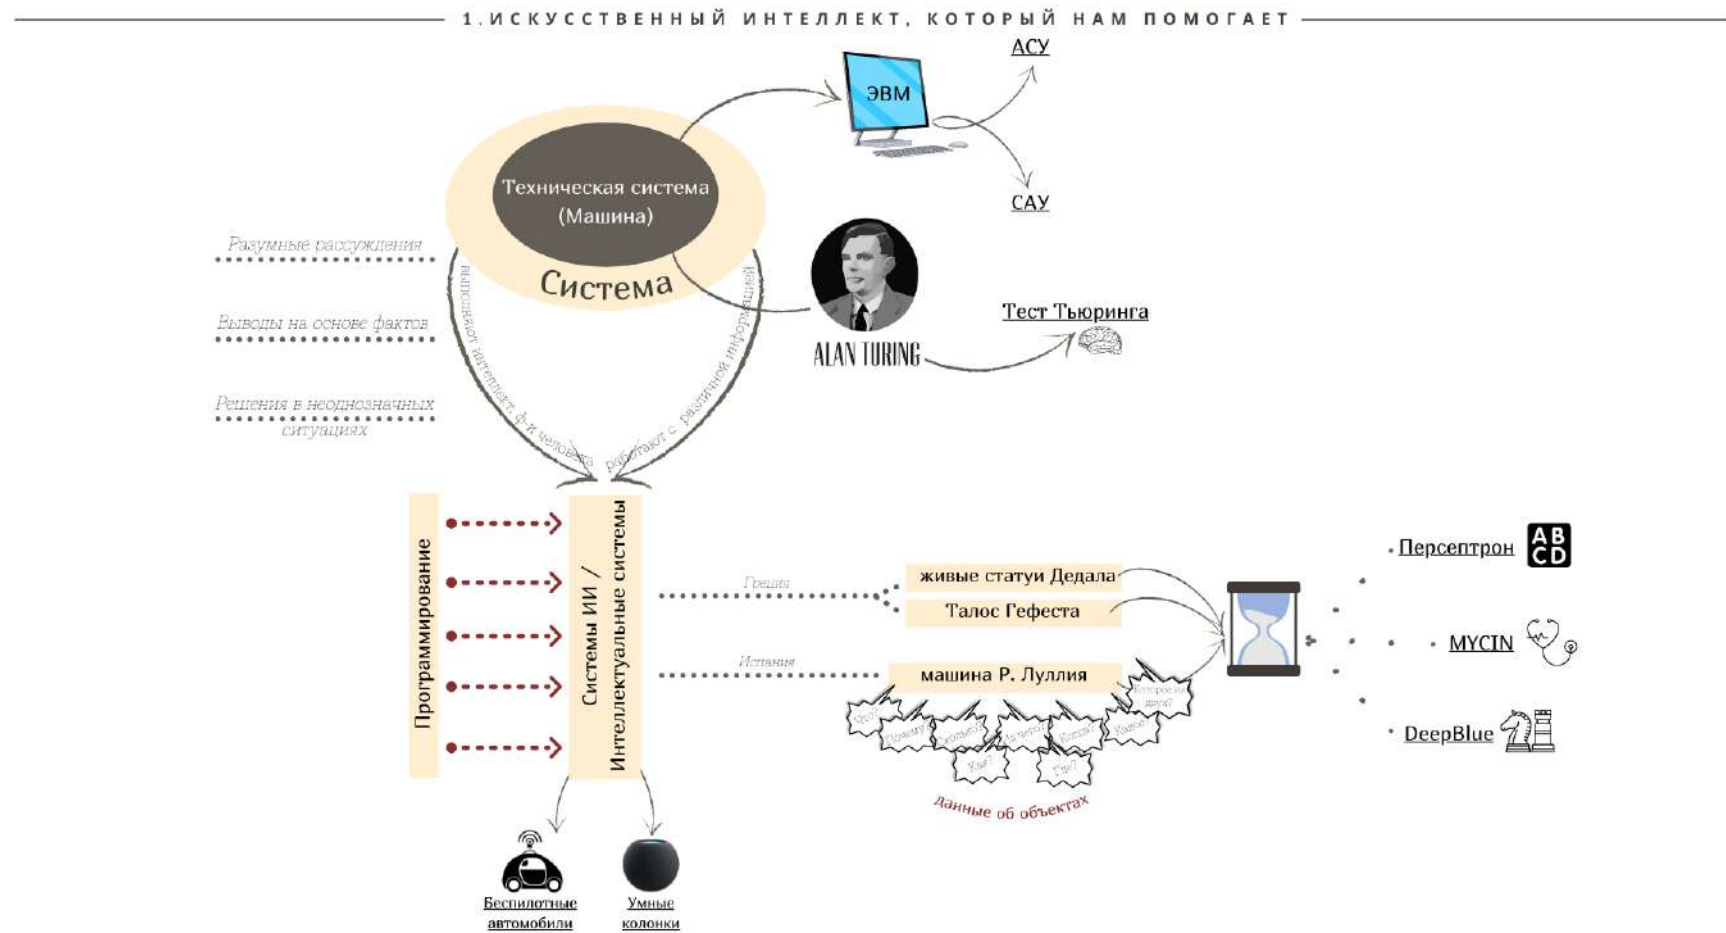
1. ИСКУССТВЕННЫЙ ИНТЕЛЛЕКТ, КОТОРЫЙ НАМ ПОМОГАЕТ

ЭВМ

АСУ

САУ

Техническая система (Машина)

Система

Разумные рассуждения

Выводы на основе фактов

Решения в неоднозначных ситуациях

выполняют интеллект. ф-и человека

работают с различной информацией

ALAN TURING

Тест Тьюринга

Программирование

Системы ИИ / Интеллектуальные системы

Греция

Испания

живые статуи Дедала

Талос Гефеста

машина Р. Луллия

Что?

Почему?

Сколько?

За что?

Когда?

Какое?

Которое из двух?

Кто?

Где?

Данные об объектах

Персептрон

AB CD

MYCIN

DeepBlue

Беспилотные автомобили

Умные колонки